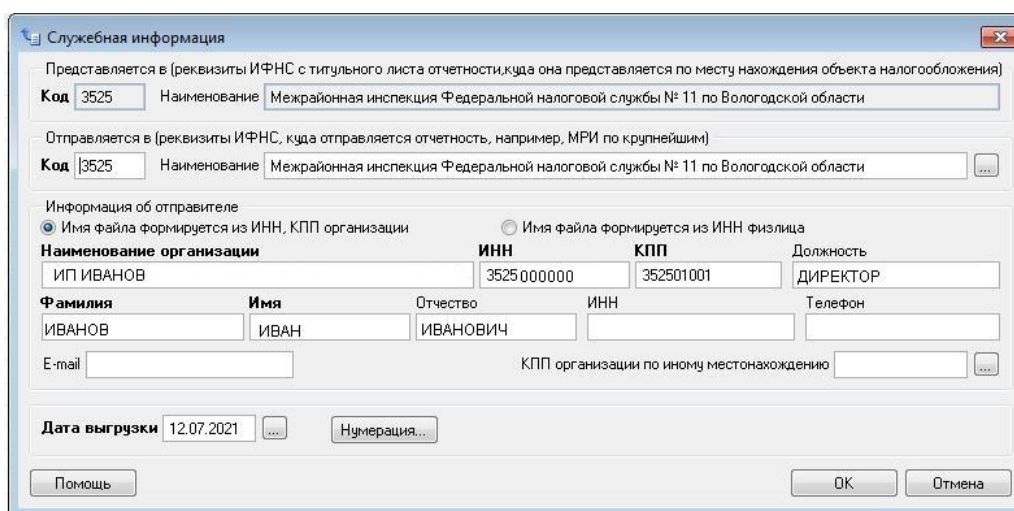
Служебная информация

Представляется в (реквизиты ИФНС с титульного листа отчетности,куда она представляется по месту нахождения объекта налогообложения)

Код 3525 Наименование Межрайонная инспекция Федеральной налоговой службы № 11 по Вологодской области

Отправляется в (реквизиты ИФНС, куда отправляется отчетность, например, МРИ по крупнейшим)

Код 3525 Наименование Межрайонная инспекция Федеральной налоговой службы № 11 по Вологодской области ...

Информация об отправителе

Имя файла формируется из ИНН, КПП организации

Имя файла формируется из ИНН физлица

Наименование организации ИП ИВАНОВ

ИНН 3525000000

КПП 352501001

Должность ДИРЕКТОР

Фамилия ИВАНОВ

Имя ИВАН

Отчество ИВАНОВИЧ

ИНН

Телефон

E-mail

КПП организации по иному местонахождению ...

Дата выгрузки 12.07.2021 ...

Нумерация...

Помощь

OK

Отмена